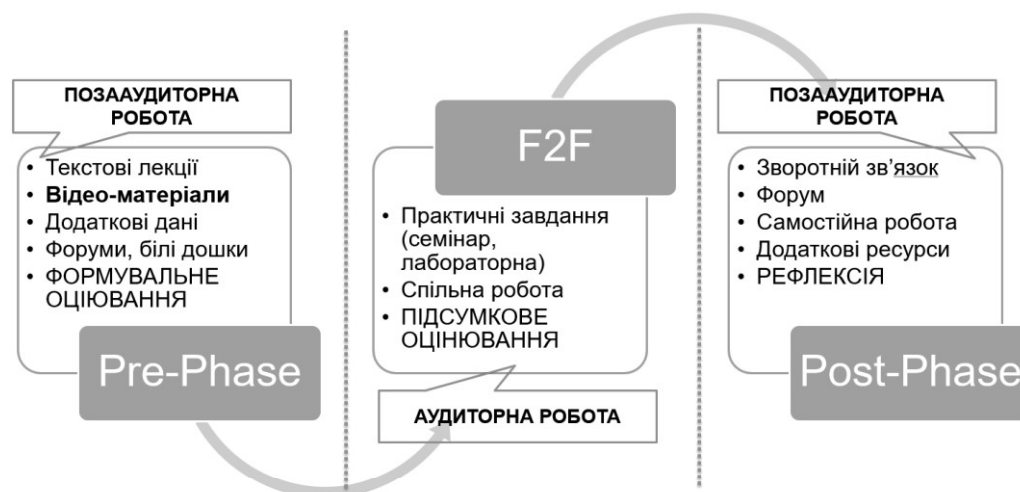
ПОЗААУДИТОРНА РОБОТА

• Текстові лекції
• **Відео-матеріали**
• Додаткові дані
• Форуми, білі дошки
• ФОРМУВАЛЬНЕ ОЦІЮВАННЯ

Pre-Phase

F2F

• Практичні завдання (семінар, лабораторна)
• Спільна робота
• ПІДСУМКОВЕ ОЦІНЮВАННЯ

АУДИТОРНА РОБОТА

ПОЗААУДИТОРНА РОБОТА

• Зворотній зв'язок
• Форум
• Самостійна робота
• Додаткові ресурси
• РЕФЛЕКСІЯ

Post-Phase